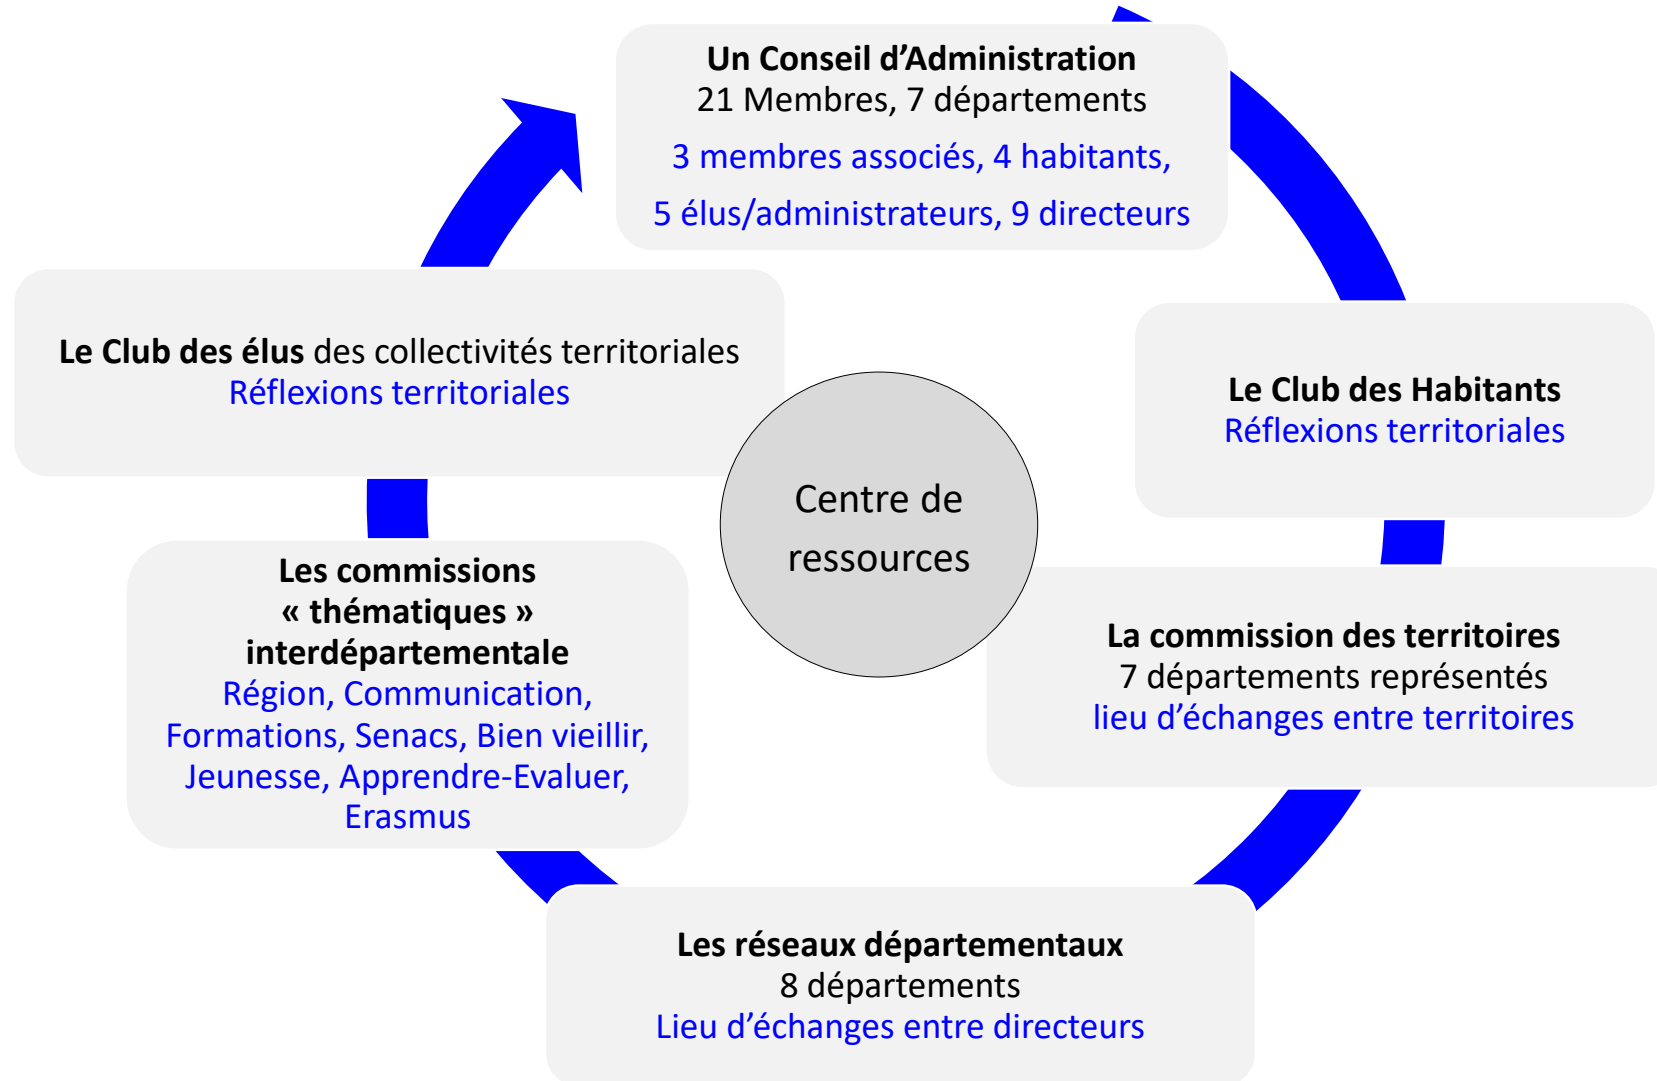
Un Conseil d'Administration
21 Membres, 7 départements
3 membres associés, 4 habitants,
5 élus/administrateurs, 9 directeurs

Le Club des Habitants
Réflexions territoriales

La commission des territoires
7 départements représentés
lieu d'échanges entre territoires

Les réseaux départementaux
8 départements
Lieu d'échanges entre directeurs

Les commissions « thématiques » interdépartementale
Région, Communication, Formations, Senacs, Bien vieillir, Jeunesse, Apprendre-Evaluer, Erasmus

Le Club des élus des collectivités territoriales
Réflexions territoriales

Centre de ressources